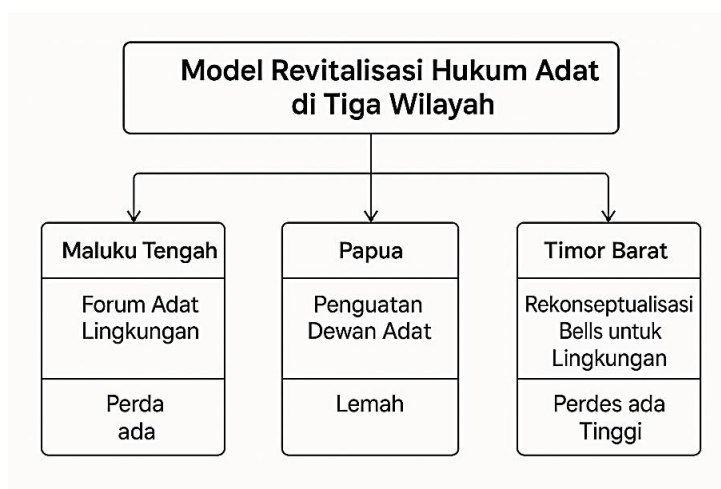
Model Revitalisasi Hukum Adat di Tiga Wilayah

Maluku Tengah

Forum Adat Lingkungan

Perda ada

Papua

Penguatan Dewan Adat

Lemah

Timor Barat

Rekonseptualisasi Bells untuk Lingkungan

Perdes ada Tinggi